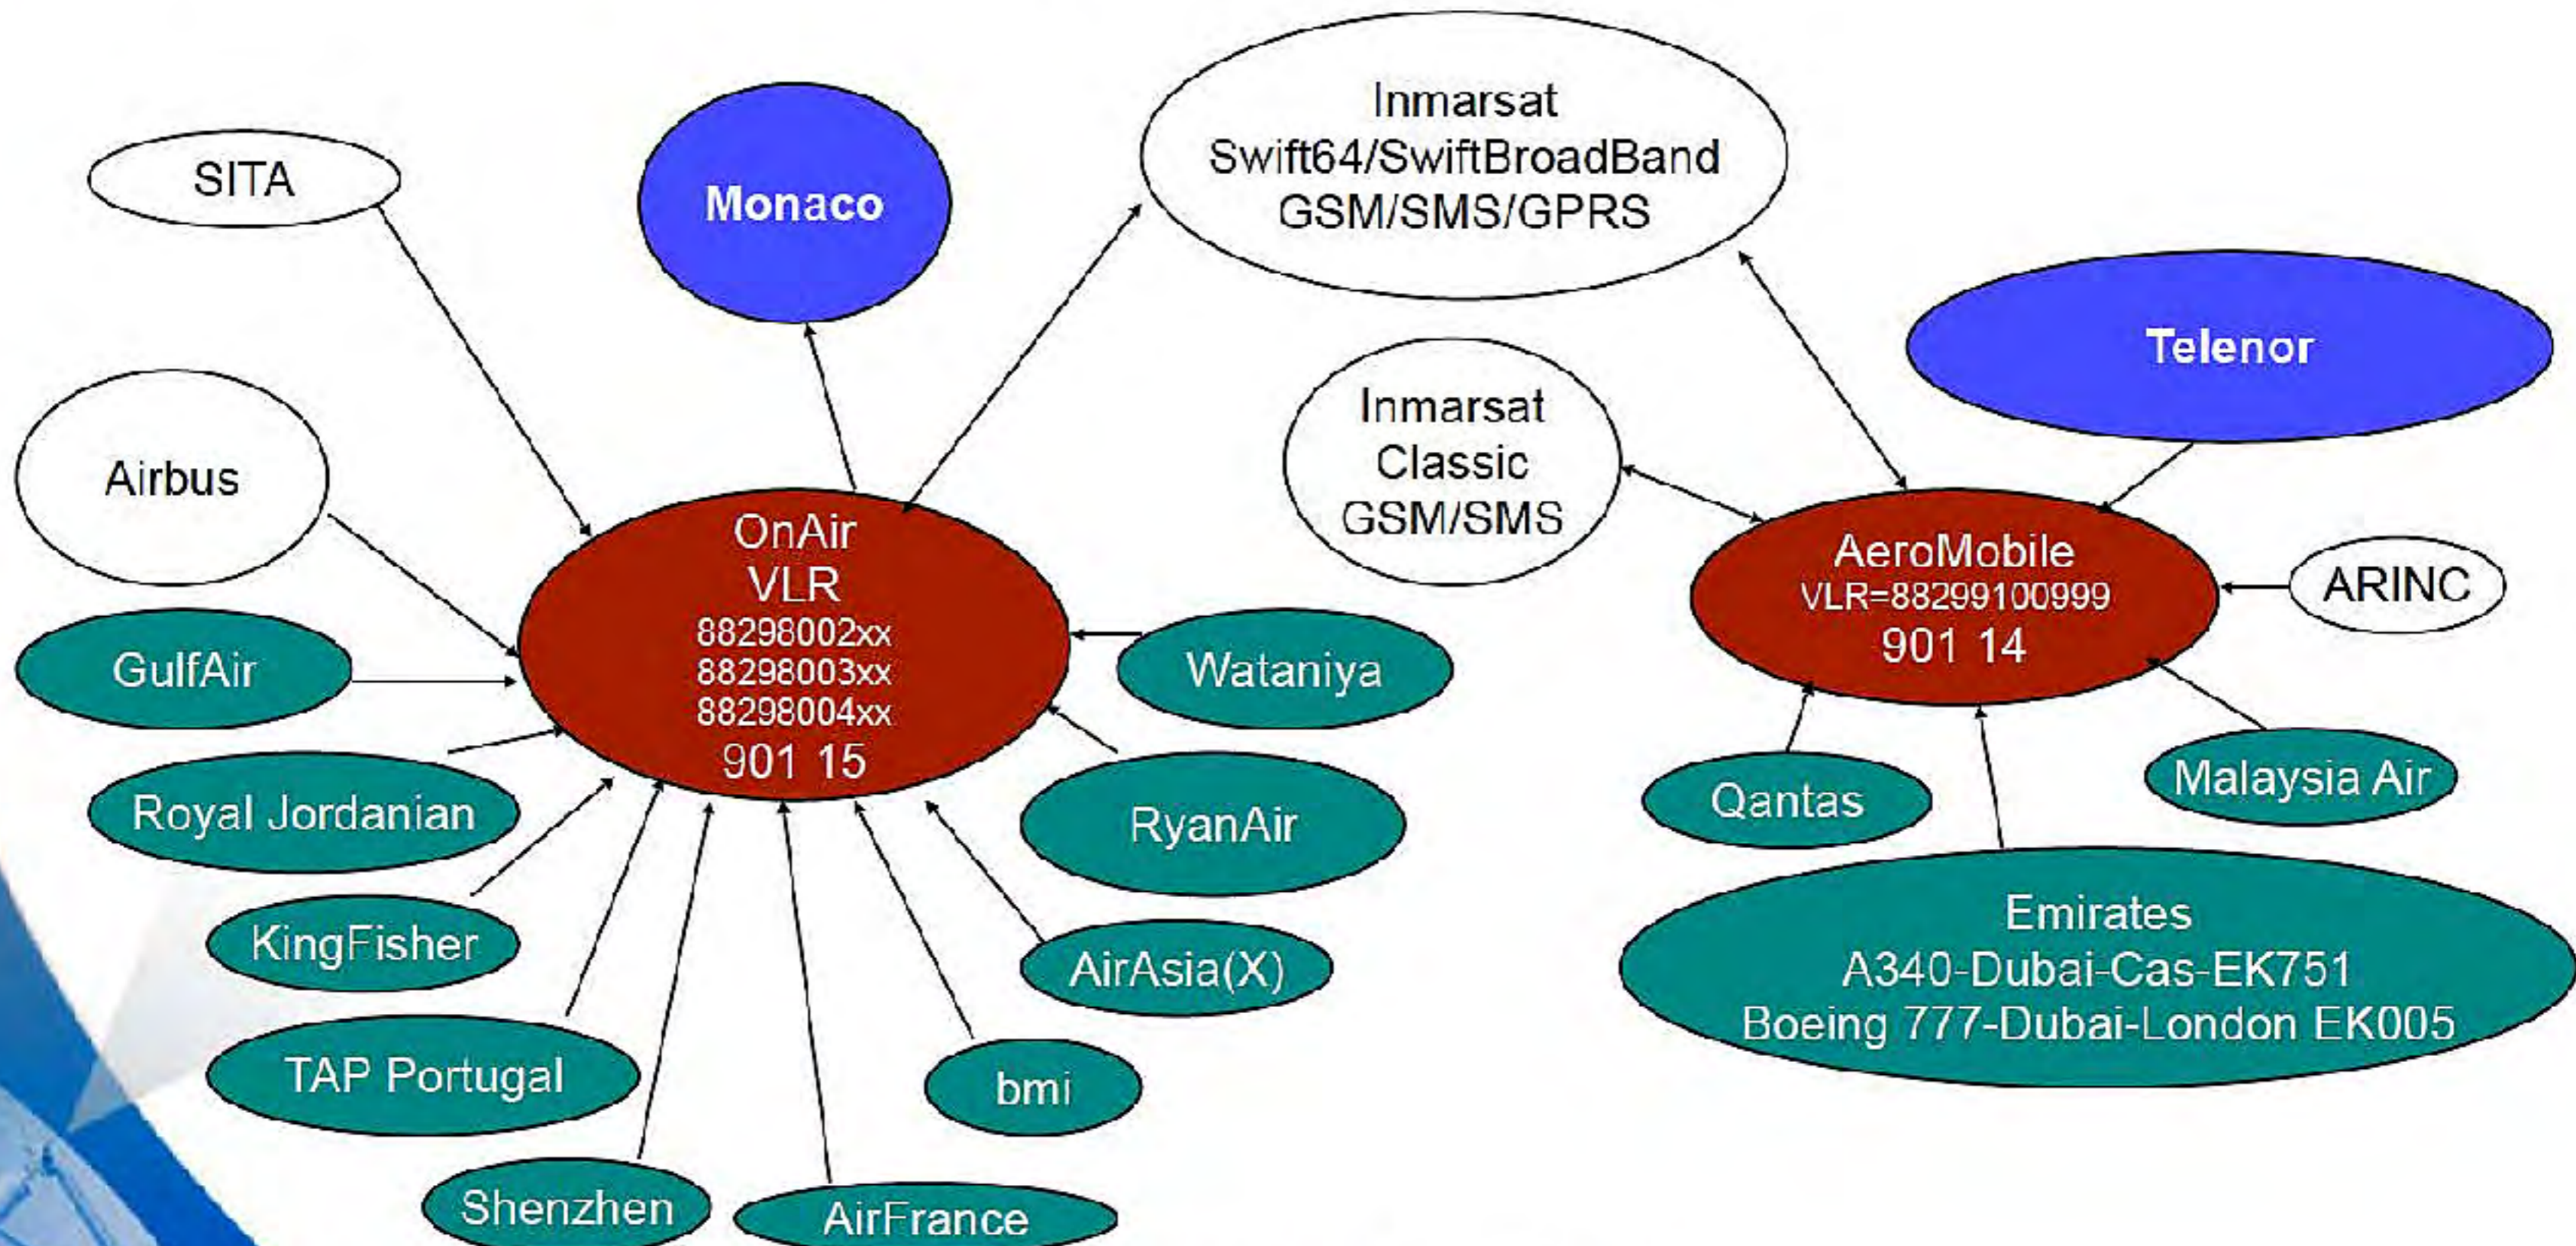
SITA

Monaco

Inmarsat
Swift64/SwiftBroadBand
GSM/SMS/GPRS

Telenor

Airbus

Inmarsat
Classic
GSM/SMS

OnAir
VLR
88298002xx
88298003xx
88298004xx
901 15

AeroMobile
VLR=88299100999
901 14

ARINC

GulfAir

Wataniya

Royal Jordanian

RyanAir

Qantas

Malaysia Air

KingFisher

AirAsia(X)

Emirates
A340-Dubai-Cas-EK751
Boeing 777-Dubai-London EK005

TAP Portugal

bmi

Shenzhen

AirFrance